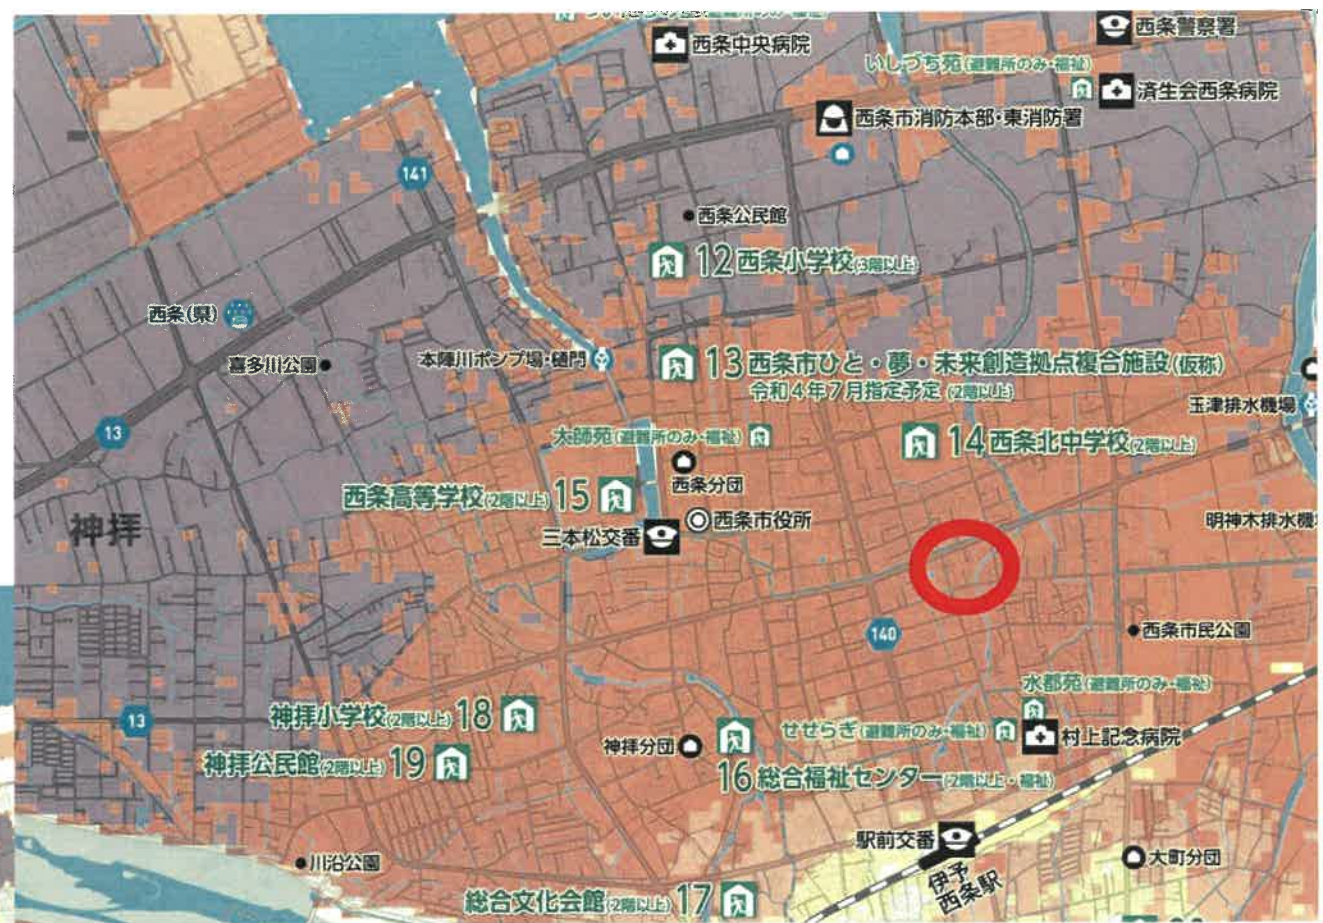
西条中央病院

西条警察署

いしづち苑(避難所のみ・福祉)

済生会西条病院

西条市消防本部・東消防署

141

西条公民館

12 西条小学校(3階以上)

西条(県)

喜多川公園

本陣川ポンプ場・樋門

13 西条市ひと・夢・未来創造拠点複合施設(仮称)

令和4年7月指定予定(2階以上)

玉津排水機場

13

太師苑(避難所のみ・福祉)

14 西条北中学校(2階以上)

西条分団

西条高等学校(2階以上) 15

神拝

三本松交番

西条市役所

明神木排水機

140

西条市民公園

水都苑(避難所のみ・福祉)

13

神拝小学校(2階以上) 18

せせらぎ(避難所のみ・福祉)

村上記念病院

神拝分団

神拝公民館(2階以上) 19

16 総合福祉センター(2階以上・福祉)

駅前交番

川沿公園

大町分団

伊予西条駅

総合文化会館(2階以上) 17